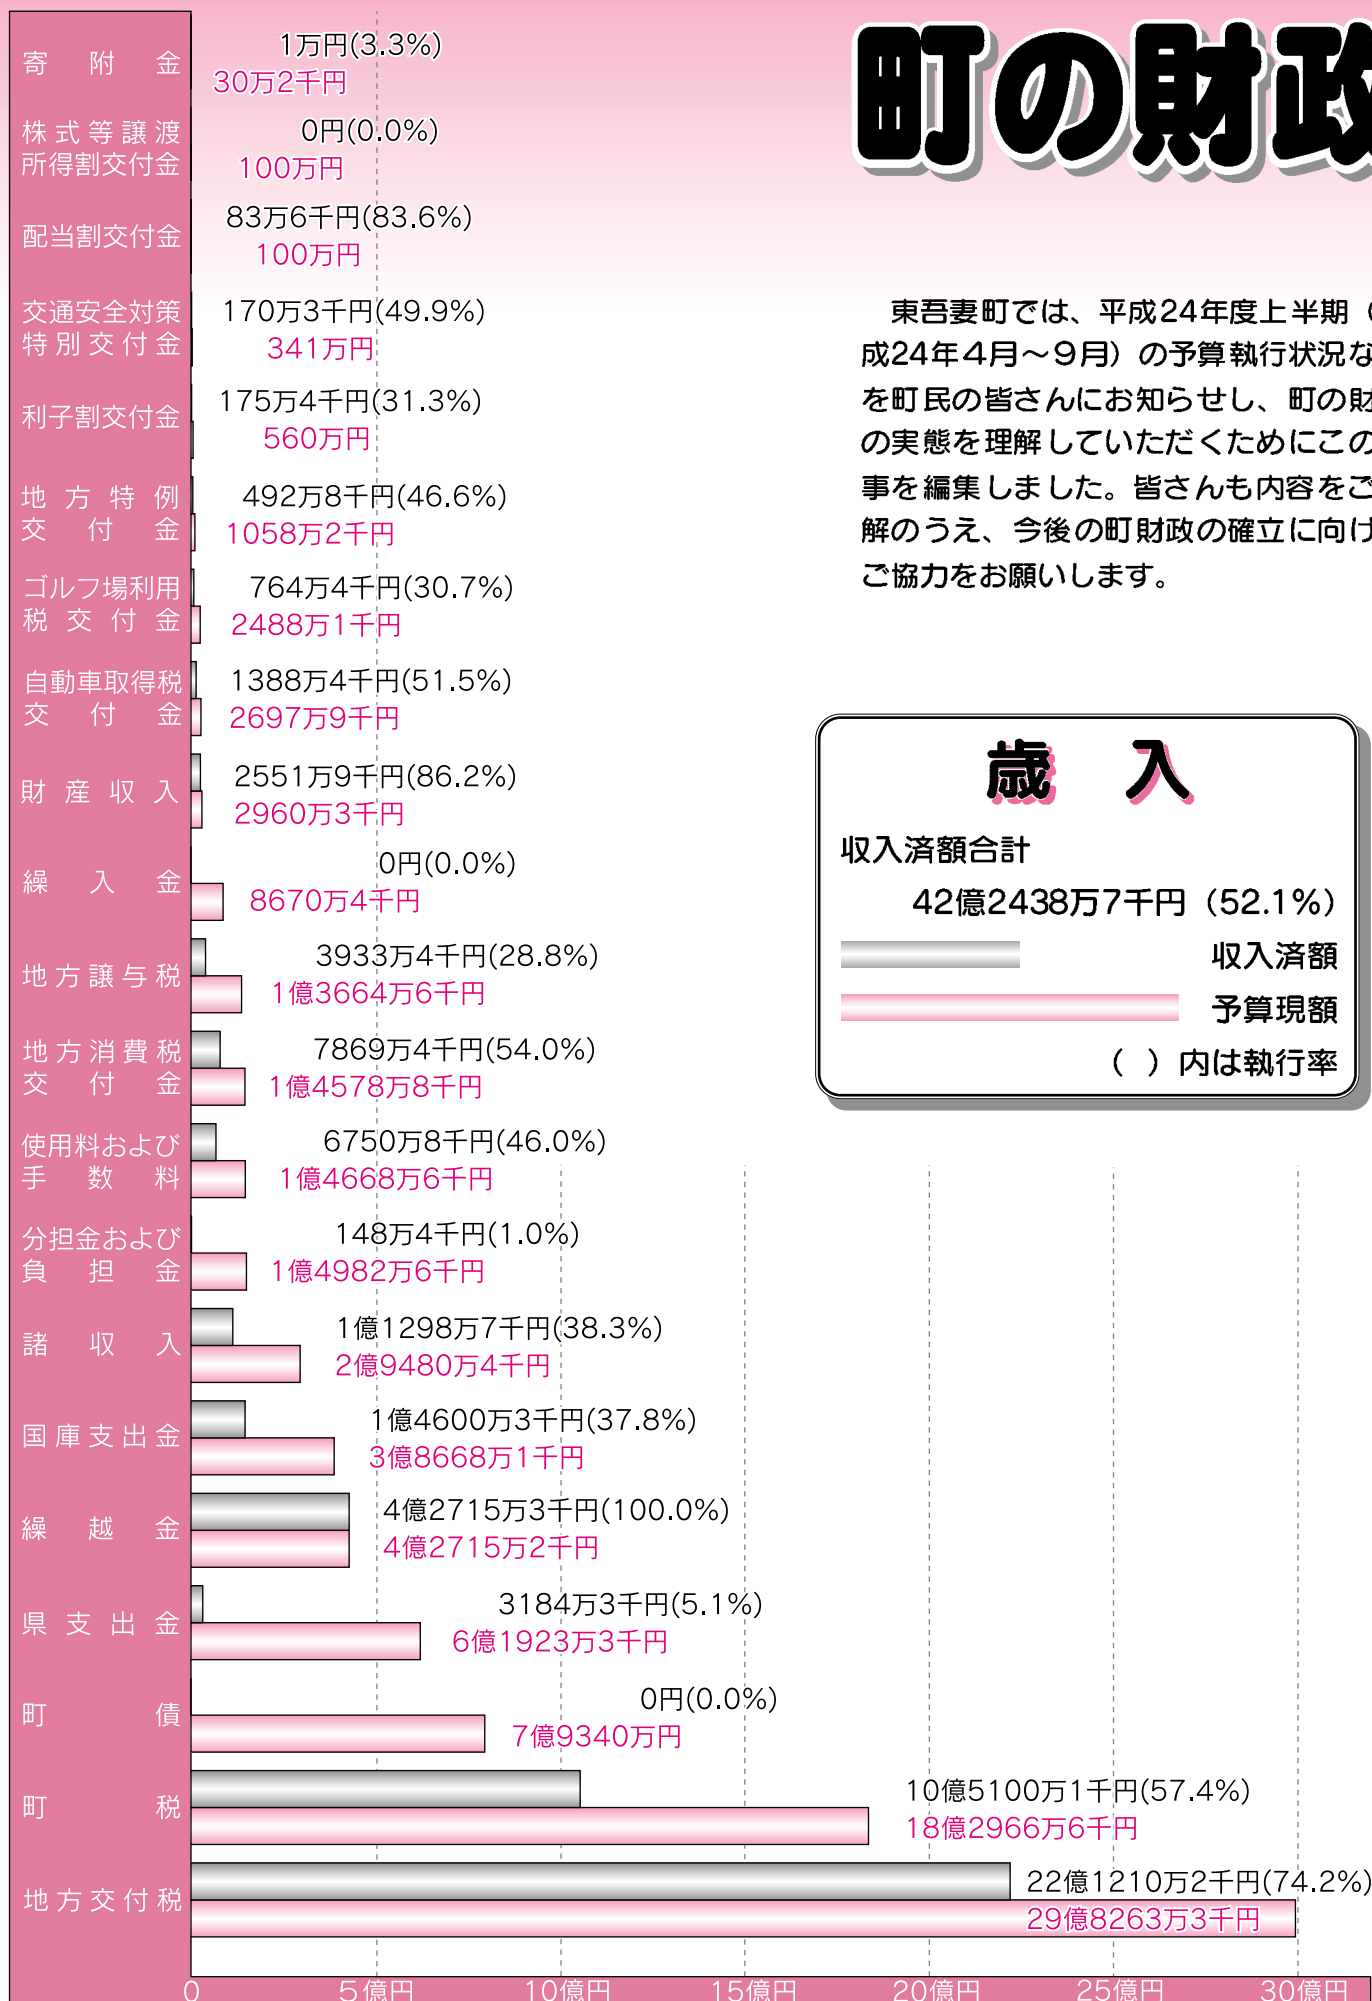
町の財政

東吾妻町では、平成24年度上半期（平成24年4月～9月）の予算執行状況などを町民の皆さんにお知らせし、町の財政の実態を理解していただくためにこの記事を編集しました。皆さんも内容をご理解のうえ、今後の町財政の確立に向けてご協力をお願いします。

歳　入

収入済額合計
42億2438万7千円（52.1%）
収入済額
予算現額
（ ）内は執行率

寄附金
1万円(3.3%)
30万2千円

株式等譲渡所得割交付金
0円(0.0%)
100万円

配当割交付金
83万6千円(83.6%)
100万円

交通安全対策特別交付金
170万3千円(49.9%)
341万円

利子割交付金
175万4千円(31.3%)
560万円

地方特例交付金
492万8千円(46.6%)
1058万2千円

ゴルフ場利用税交付金
764万4千円(30.7%)
2488万1千円

自動車取得税交付金
1388万4千円(51.5%)
2697万9千円

財産収入
2551万9千円(86.2%)
2960万3千円

繰入金
0円(0.0%)
8670万4千円

地方譲与税
3933万4千円(28.8%)
1億3664万6千円

地方消費税交付金
7869万4千円(54.0%)
1億4578万8千円

使用料および手数料
6750万8千円(46.0%)
1億4668万6千円

分担金および負担金
148万4千円(1.0%)
1億4982万6千円

諸収入
1億1298万7千円(38.3%)
2億9480万4千円

国庫支出金
1億4600万3千円(37.8%)
3億8668万1千円

繰越金
4億2715万3千円(100.0%)
4億2715万2千円

県支出金
3184万3千円(5.1%)
6億1923万3千円

町債
0円(0.0%)
7億9340万円

町税
10億5100万1千円(57.4%)
18億2966万6千円

地方交付税
22億1210万2千円(74.2%)
29億8263万3千円

0　5億円　10億円　15億円　20億円　25億円　30億円